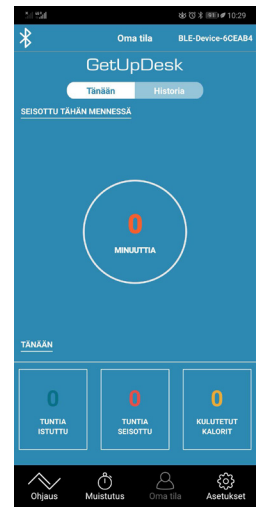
10:29

Oma tila BLE-Device-6CEAB4

GetUpDesk

Tänään Historia

SEISOTTU TÄHÄN MENNESSÄ

0
MINUUTTIA

TÄNÄÄN

0
TUNTIA ISTUTTU

0
TUNTIA SEISOTTU

0
KULUTETUT KALORIT

Ohjaus Muistutus Oma tila Asetukset